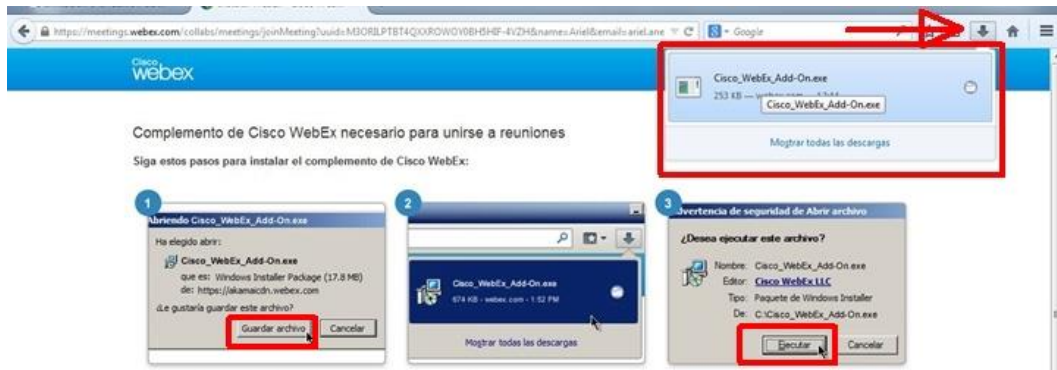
https://meetings.webex.com/collabs/meetings/joinMeeting?uuid=M3ORBLPTBT4QXXROWOY0BH5HIF-4VZH&name=Ariel&email=ariel.ane
Google

Cisco webex

Cisco_WebEx_Add-On.exe
253 KB — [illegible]
Cisco_WebEx_Add-On.exe
Mostrar todas las descargas

Complemento de Cisco WebEx necesario para unirse a reuniones

Siga estos pasos para instalar el complemento de Cisco WebEx:

1
Abriendo Cisco_WebEx_Add-On.exe
Ha elegido abrir:
Cisco_WebEx_Add-On.exe
que es: Windows Installer Package (17.8 MB)
de: https://akamaicdn.webex.com
¿Le gustaría guardar este archivo?
Guardar archivo
Cancelar

2
Cisco_WebEx_Add-On.exe
674 KB - webex.com - 1:52 PM
Mostrar todas las descargas

3
Advertencia de seguridad de Abrir archivo
¿Desea ejecutar este archivo?
Nombre: Cisco_WebEx_Add-On.exe
Editor: Cisco WebEx LLC
Tipo: Paquete de Windows Installer
De: C:\Cisco_WebEx_Add-On.exe
Ejecutar
Cancelar